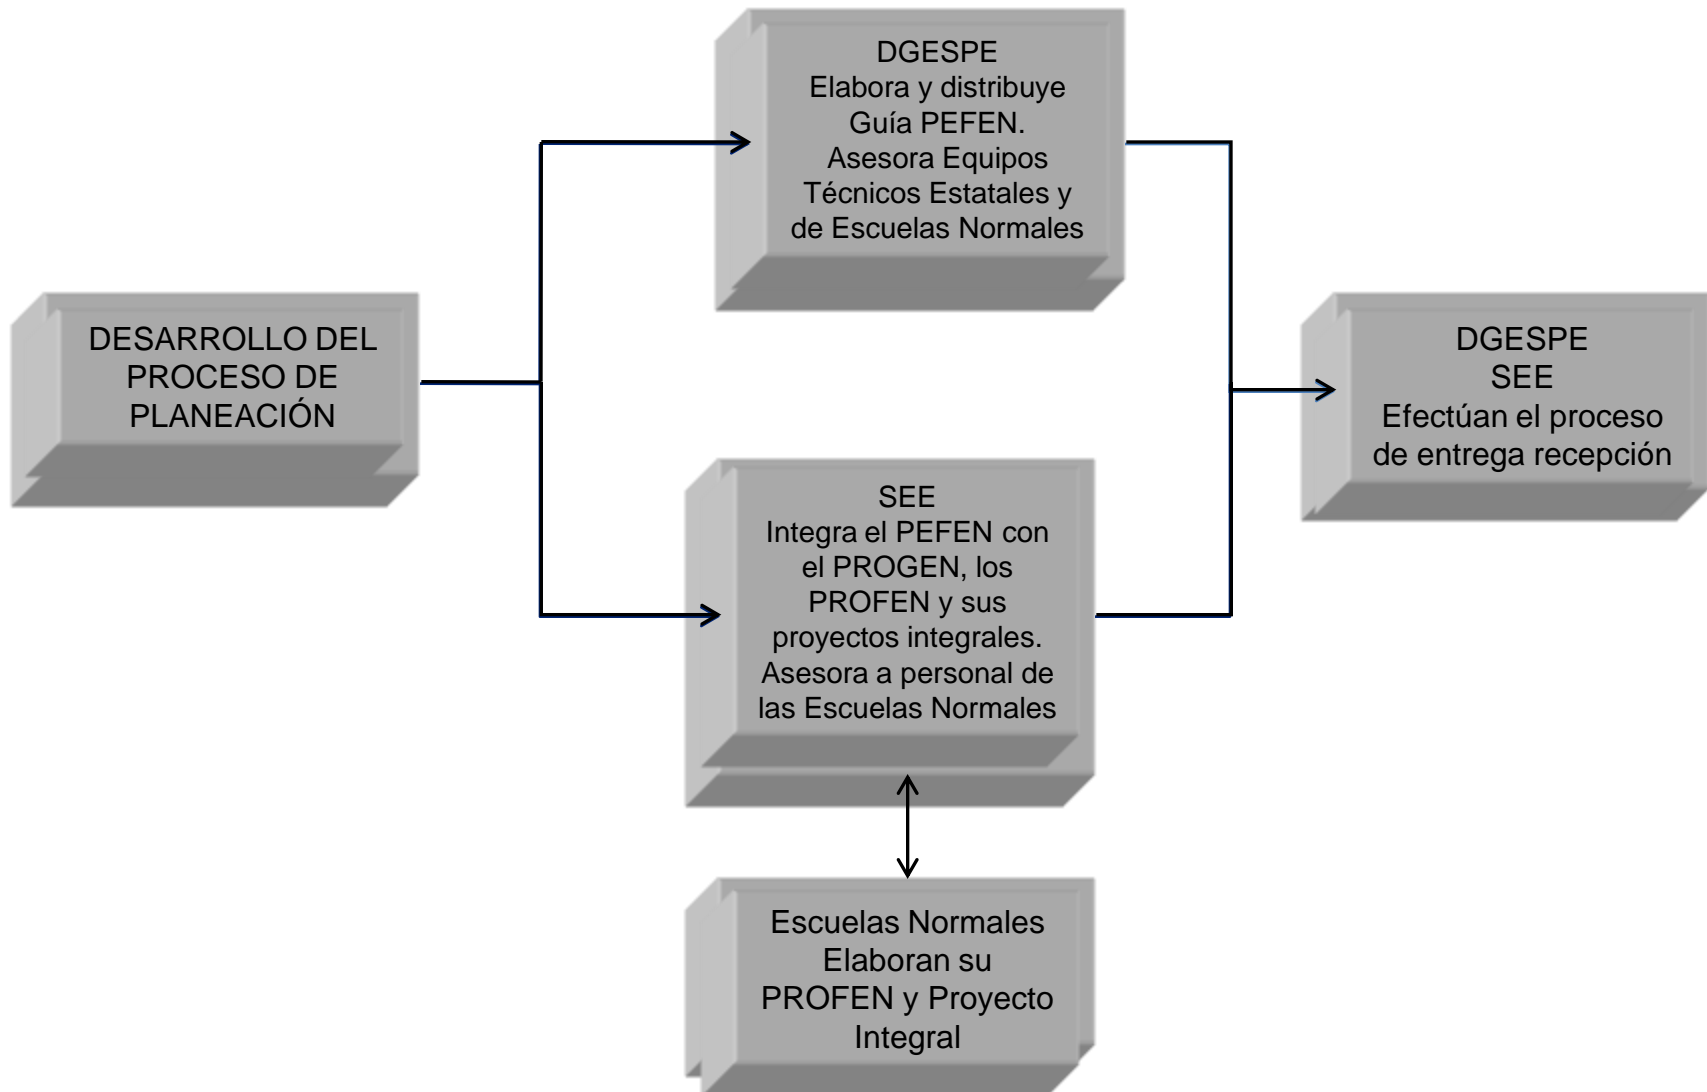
DESARROLLO DEL PROCESO DE PLANEACIÓN

DGESPE
Elabora y distribuye Guía PEFEN.
Asesora Equipos Técnicos Estatales y de Escuelas Normales

SEE
Integra el PEFEN con el PROGEN, los PROFEN y sus proyectos integrales.
Asesora a personal de las Escuelas Normales

Escuelas Normales
Elaboran su PROFEN y Proyecto Integral

DGESPE
SEE
Efectúan el proceso de entrega recepción